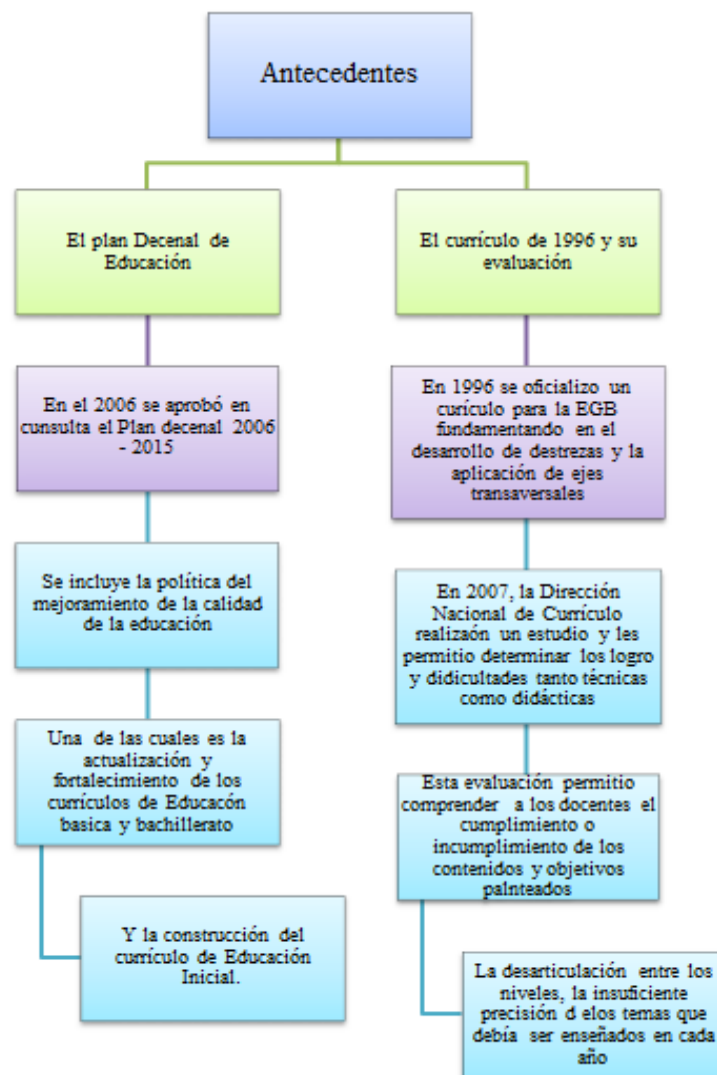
Antecedentes

El plan Decenal de Educación

En el 2006 se aprobó en cunsulta el Plan decenal 2006 - 2015

Se incluye la política del mejoramiento de la calidad de la educación

Una de las cuales es la actualización y fortalecimiento de los currículos de Educacón basica y bachillerato

Y la construcción del currículo de Educación Inicial.

El currículo de 1996 y su evaluación

En 1996 se oficializo un curículo para la EGB fundamentando en el desarrollo de destrezas y la aplicación de ejes transaversales

En 2007, la Dirección Nacional de Currículo realizaón un estudio y les permitio determinar los logro y didicultades tanto técnicas como didácticas

Esta evaluación permitio comprender a los docentes el cumplimiento o incumplimiento de los contenidos y objetivos palnteados

La desarticulación entre los niveles, la insuficiente precisión d elos temas que debía ser enseñados en cada año